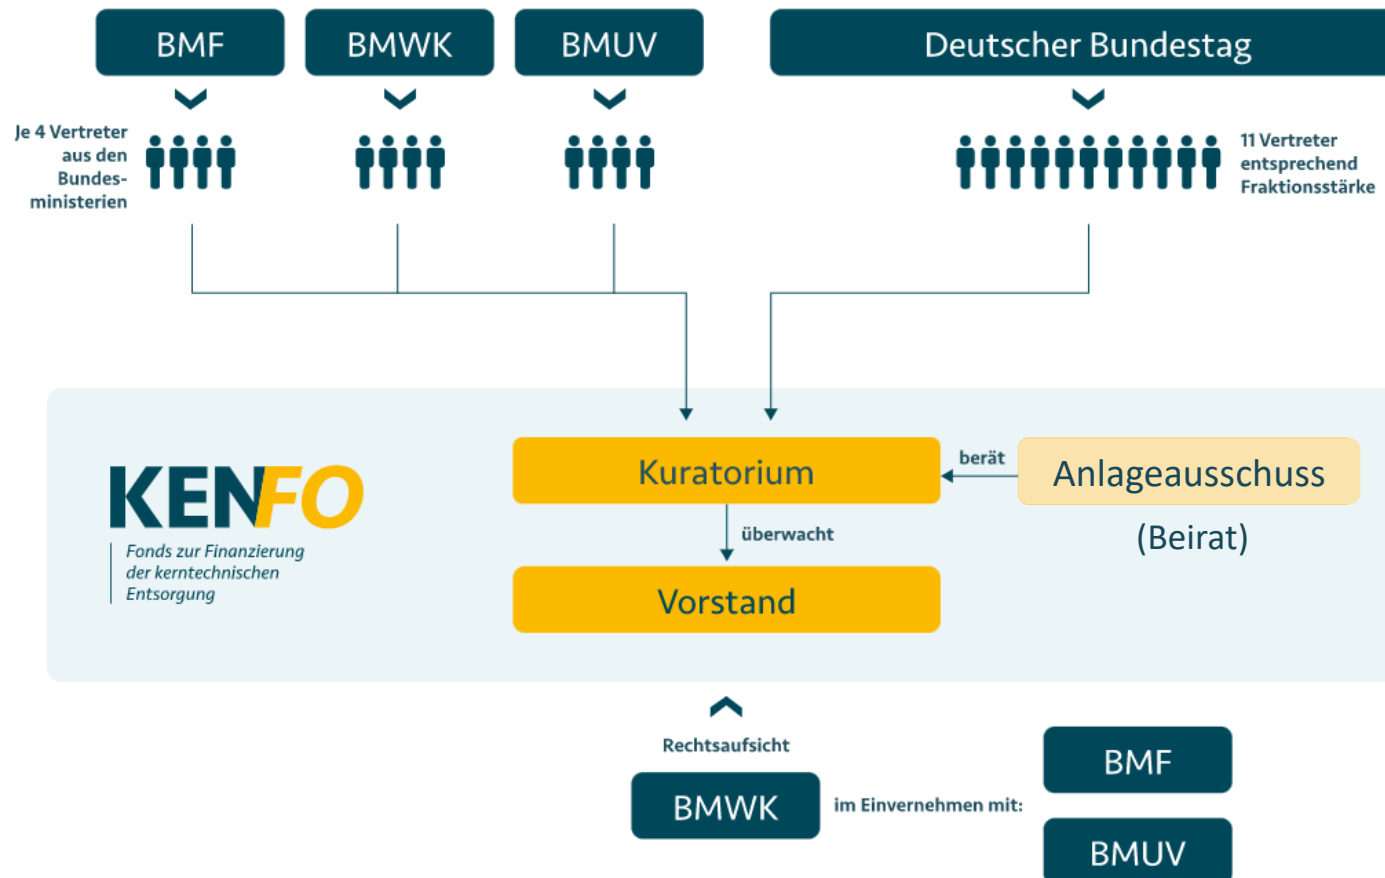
BMF

BMWK

BMUV

Deutscher Bundestag

Je 4 Vertreter aus den Bundesministerien

11 Vertreter entsprechend Fraktionsstärke

KENFO

Fonds zur Finanzierung der kerntechnischen Entsorgung

Kuratorium

berät

Anlageausschuss

(Beirat)

überwacht

Vorstand

Rechtsaufsicht

BMWK

im Einvernehmen mit:

BMF

BMUV